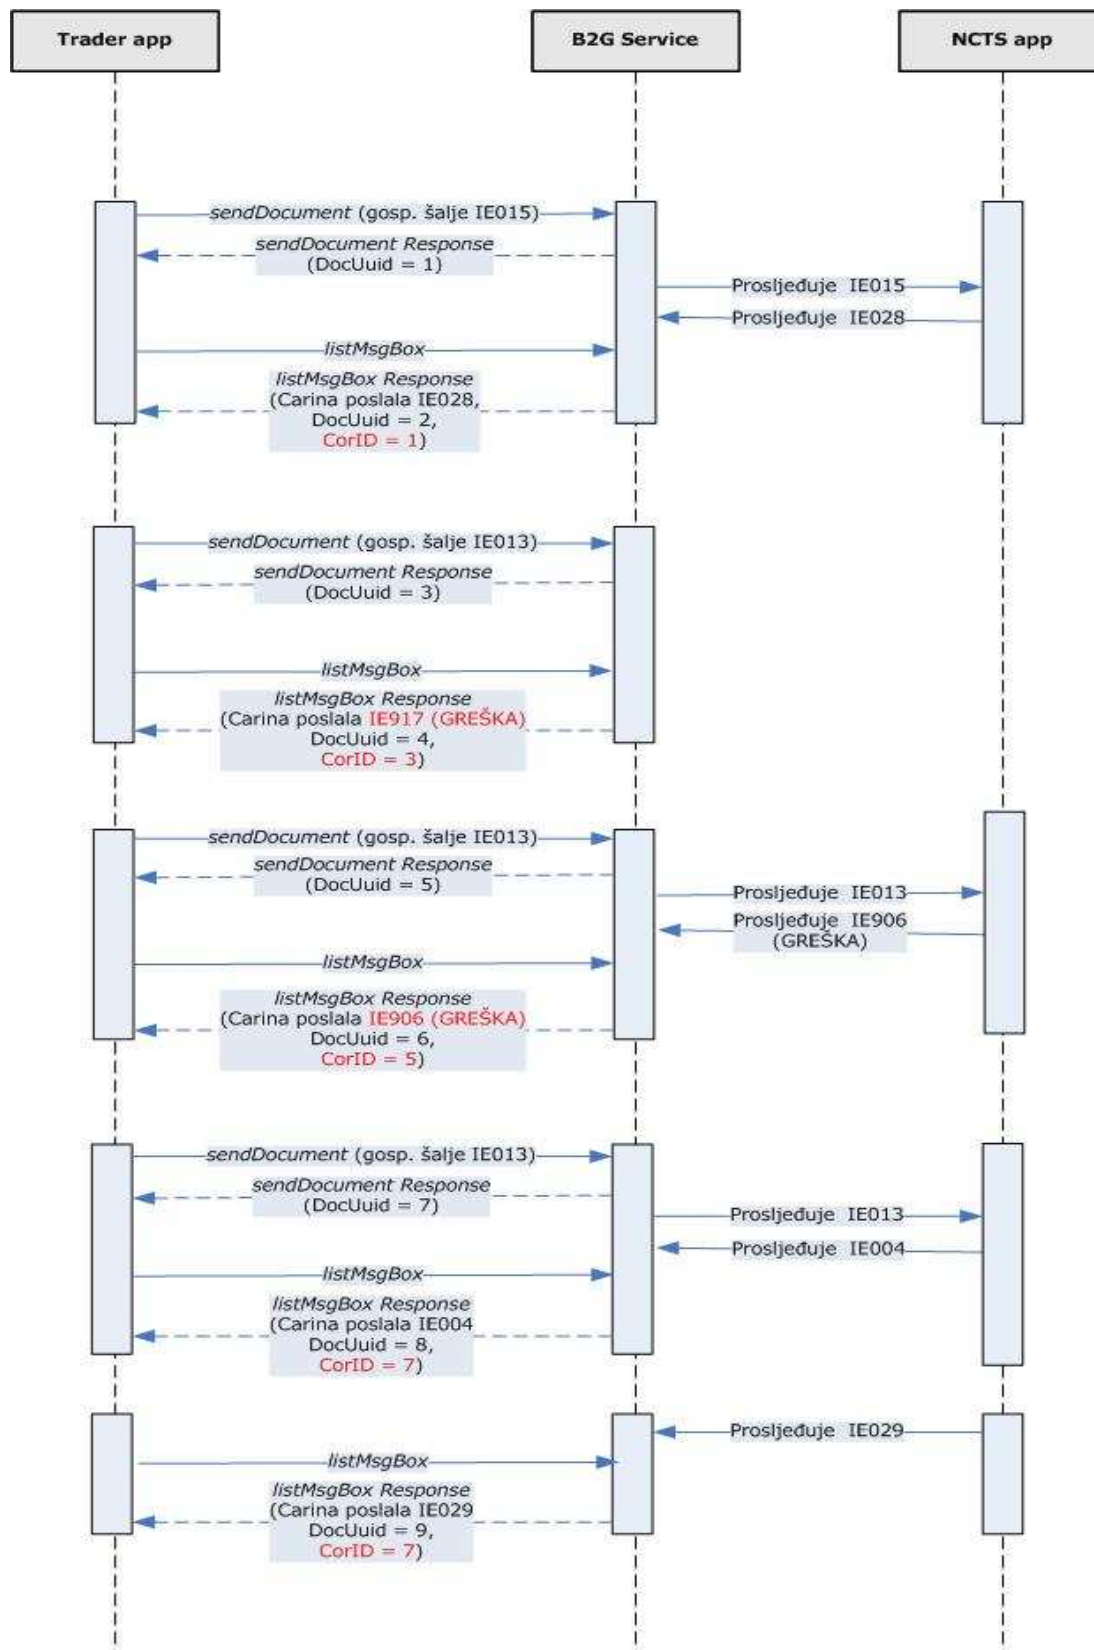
Trader app

B2G Service

NCTS app

sendDocument (gosp. šalje IE015)

sendDocument Response (DocUuid = 1)

Prosljeđuje IE015

Prosljeđuje IE028

listMsgBox

listMsgBox Response (Carina poslala IE028, DocUuid = 2, CorID = 1)

sendDocument (gosp. šalje IE013)

sendDocument Response (DocUuid = 3)

listMsgBox

listMsgBox Response (Carina poslala IE917 (GREŠKA) DocUuid = 4, CorID = 3)

sendDocument (gosp. šalje IE013)

sendDocument Response (DocUuid = 5)

Prosljeđuje IE013

Prosljeđuje IE906 (GREŠKA)

listMsgBox

listMsgBox Response (Carina poslala IE906 (GREŠKA) DocUuid = 6, CorID = 5)

sendDocument (gosp. šalje IE013)

sendDocument Response (DocUuid = 7)

Prosljeđuje IE013

Prosljeđuje IE004

listMsgBox

listMsgBox Response (Carina poslala IE004 DocUuid = 8, CorID = 7)

Prosljeđuje IE029

listMsgBox

listMsgBox Response (Carina poslala IE029 DocUuid = 9, CorID = 7)